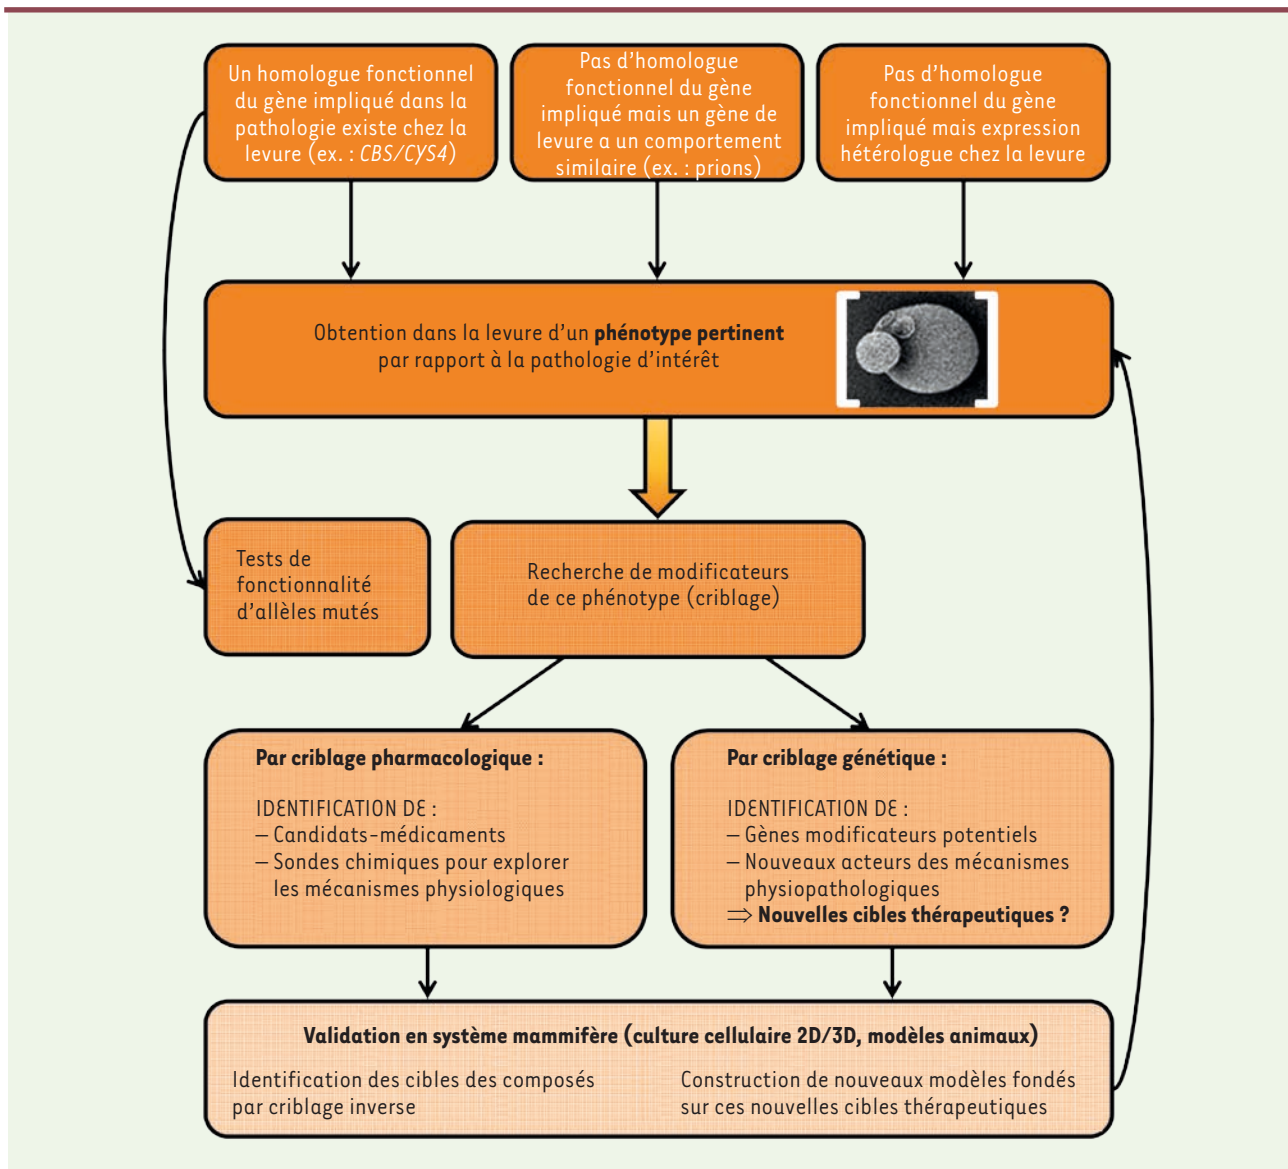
Un homologue fonctionnel du gène impliqué dans la pathologie existe chez la levure (ex. : CBS/CYS4)

Pas d'homologue fonctionnel du gène impliqué mais un gène de levure a un comportement similaire (ex. : prions)

Pas d'homologue fonctionnel du gène impliqué mais expression hétérologue chez la levure

Obtention dans la levure d'un **phénotype pertinent** par rapport à la pathologie d'intérêt

Tests de fonctionnalité d'allèles mutés

Recherche de modificateurs de ce phénotype (criblage)

**Par criblage pharmacologique :**

IDENTIFICATION DE :
– Candidats-médicaments
– Sondes chimiques pour explorer les mécanismes physiologiques

**Par criblage génétique :**

IDENTIFICATION DE :
– Gènes modificateurs potentiels
– Nouveaux acteurs des mécanismes physiopathologiques
$\Rightarrow$ **Nouvelles cibles thérapeutiques ?**

**Validation en système mammifère (culture cellulaire 2D/3D, modèles animaux)**

Identification des cibles des composés par criblage inverse

Construction de nouveaux modèles fondés sur ces nouvelles cibles thérapeutiques